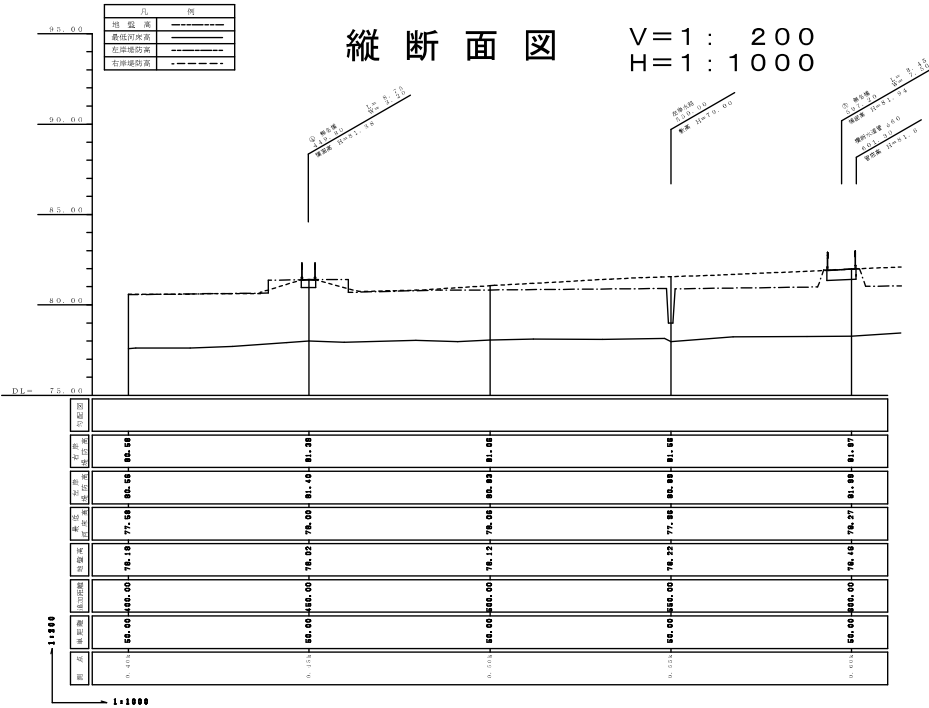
| 凡 | 例 |
|---|---|
| 地盤高 | - - - - - - |
| 最低河床高 | ———— |
| 左岸堤防高 | ———— |
| 右岸堤防高 | -・-・-・- |

縦断面図

V=1: 200
H=1:1000

95.00

90.00

85.00

80.00

DL= 75.00

④ 頭首工 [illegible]
堰頂高 H=81.38

合流点 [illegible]
H=78.00

⑤ 頭首工 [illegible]
堰頂高 H=81.94
用水路 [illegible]
管頂高 H=81.8

| 計画高 | | | | | |
|---|---|---|---|---|---|
| 右岸堤防高 | 80.58 | 81.38 | 81.06 | 81.58 | 81.97 |
| 左岸堤防高 | 80.58 | 81.40 | 80.83 | 80.88 | 81.08 |
| 最低河床高 | 77.58 | 78.00 | 78.06 | 77.88 | 78.27 |
| 地盤高 | 78.18 | 78.02 | 78.12 | 78.22 | 78.46 |
| 追加距離 | 400.00 | 450.00 | 500.00 | 550.00 | 600.00 |
| 単距離 | 50.00 | 50.00 | 50.00 | 50.00 | 50.00 |
| 測点 | 0.40k | 0.45k | 0.50k | 0.55k | 0.60k |

1:200
1:1000